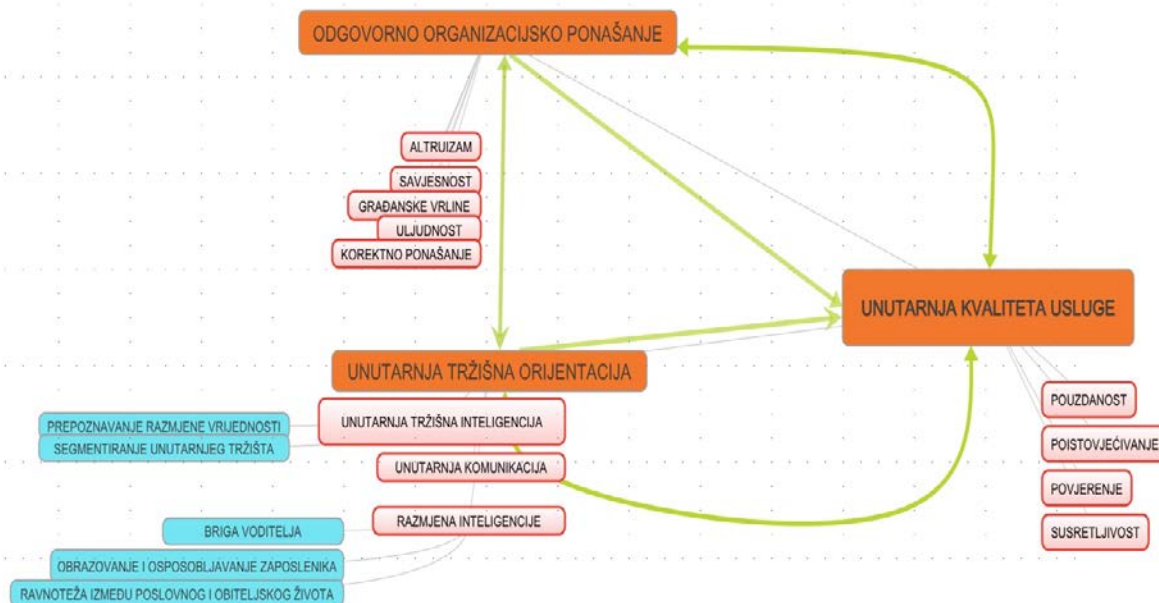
ODGOVORNO ORGANIZACIJSKO PONAŠANJE

ALTRUIZAM
SAVJESNOST
GRAĐANSKE VRLINE
ULJUDNOST
KOREKTNO PONAŠANJE

UNUTARNJA KVALITETA USLUGE

UNUTARNJA TRŽIŠNA ORIJENTACIJA

PREPOZNAVANJE RAZMJENE VRIJEDNOSTI
SEGMENTIRANJE UNUTARNJEG TRŽIŠTA
UNUTARNJA TRŽIŠNA INTELIGENCIJA
UNUTARNJA KOMUNIKACIJA
BRIGA VODITELJA
RAZMJENA INTELIGENCIJE
OBRAZOVANJE I OSPOSOBLJAVANJE ZAPOSLENIKA
RAVNOTEŽA IZMEDU POSLOVNOG I OBITELJSKOG ŽIVOTA

POUZDANOST
POISTOVJEĆIVANJE
POVJERENJE
SUSRETLJIVOST